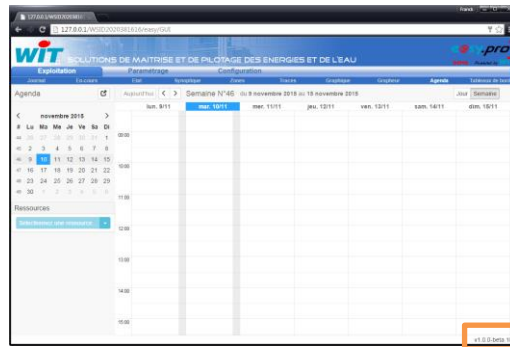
127.0.0.1/WSD202038

Franck

127.0.0.1/WSD2020381616/easy/GUI

WIT SOLUTIONS DE MAITRISE ET DE PILOTAGE DES ENERGIES ET DE L'EAU

.pro

Exploitation | Paramétrage | Configuration

Journal | En cours | Flat | Synoptique | Datés | Traces | Graphique | Grapheur | Agenda | Tableaux de bord

Agenda

| < | novembre 2015 | | | | | | > |
|---|---|---|---|---|---|---|---|
| # | Lu | Ma | Me | Je | Ve | Sa | Di |
| 44 | 26 | 27 | 28 | 29 | 30 | 31 | 1 |
| 45 | 2 | 3 | 4 | 5 | 6 | 7 | 8 |
| 46 | 9 | 10 | 11 | 12 | 13 | 14 | 15 |
| 47 | 16 | 17 | 18 | 19 | 20 | 21 | 22 |
| 48 | 23 | 24 | 25 | 26 | 27 | 28 | 29 |
| 49 | 30 | 1 | 2 | 3 | 4 | 5 | 6 |

Ressources

Sélectionnez une ressource...

Aujourd'hui < > Semaine N°46 du 9 novembre 2015 au 15 novembre 2015

Jour Semaine

lun. 9/11 | mar. 10/11 | mer. 11/11 | jeu. 12/11 | ven. 13/11 | sam. 14/11 | dim. 15/11

09:00

10:00

11:00

12:00

13:00

14:00

15:00

v1.0.0-beta